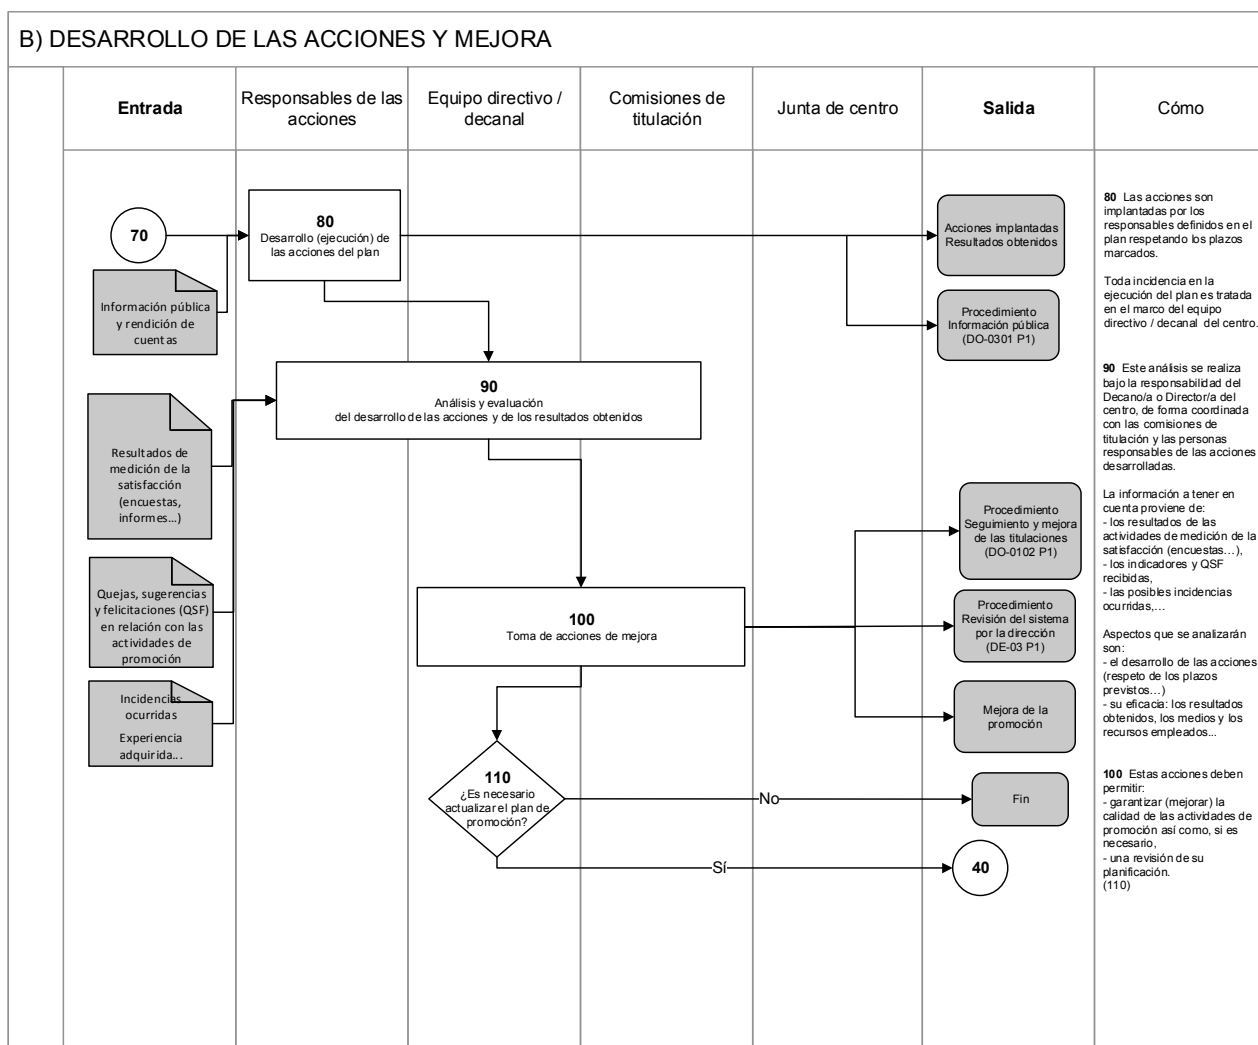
B) DESARROLLO DE LAS ACCIONES Y MEJORA

| Entrada | Responsables de las acciones | Equipo directivo / decanal | Comisiones de titulación | Junta de centro | Salida | Cómo |
|---|---|---|---|---|---|---|

70

Información pública y rendición de cuentas

80
Desarrollo (ejecución) de las acciones del plan

Acciones implantadas
Resultados obtenidos

Procedimiento
Información pública
(DO-0301 P1)

Resultados de medición de la satisfacción (encuestas, informes...)

Quejas, sugerencias y felicitaciones (QSF) en relación con las actividades de promoción

Incidencias ocurridas
Experiencia adquirida...

90
Análisis y evaluación
del desarrollo de las acciones y de los resultados obtenidos

Procedimiento
Seguimiento y mejora de las titulaciones
(DO-0102 P1)

100
Toma de acciones de mejora

Procedimiento
Revisión del sistema por la dirección
(DE-03 P1)

Mejora de la promoción

110
¿Es necesario actualizar el plan de promoción?

No

Fin

Sí

40

80 Las acciones son implantadas por los responsables definidos en el plan respetando los plazos marcados.

Toda incidencia en la ejecución del plan es tratada en el marco del equipo directivo / decanal del centro.

90 Este análisis se realiza bajo la responsabilidad del Decano/a o Director/a del centro, de forma coordinada con las comisiones de titulación y las personas responsables de las acciones desarrolladas.

La información a tener en cuenta proviene de:
- los resultados de las actividades de medición de la satisfacción (encuestas…),
- los indicadores y QSF recibidas,
- las posibles incidencias ocurridas,…

Aspectos que se analizarán son:
- el desarrollo de las acciones (respeto de los plazos previstos…)
- su eficacia: los resultados obtenidos, los medios y los recursos empleados...

100 Estas acciones deben permitir:
- garantizar (mejorar) la calidad de las actividades de promoción así como, si es necesario,
- una revisión de su planificación.
(110)